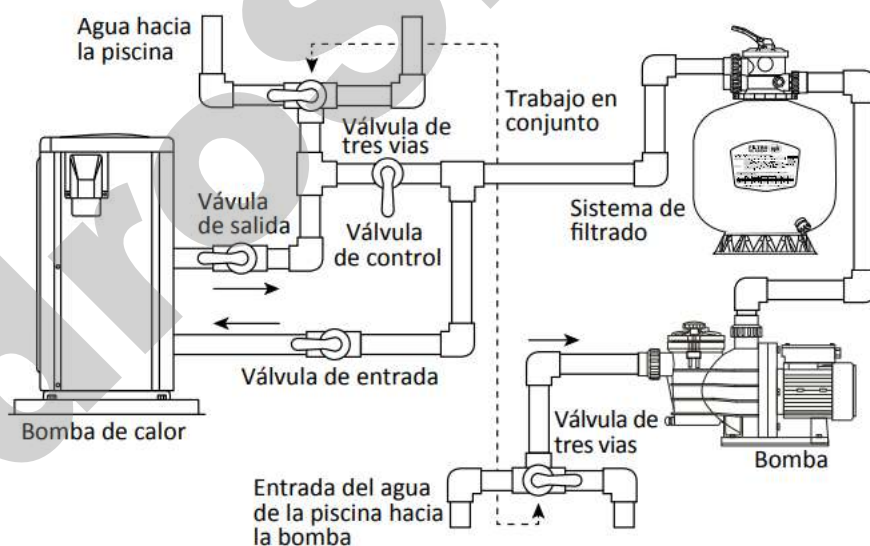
Agua hacia la piscina

Trabajo en conjunto

Válvula de tres vias

Válvula de salida

Válvula de control

Sistema de filtrado

Válvula de entrada

Bomba de calor

Válvula de tres vias

Bomba

Entrada del agua de la piscina hacia la bomba